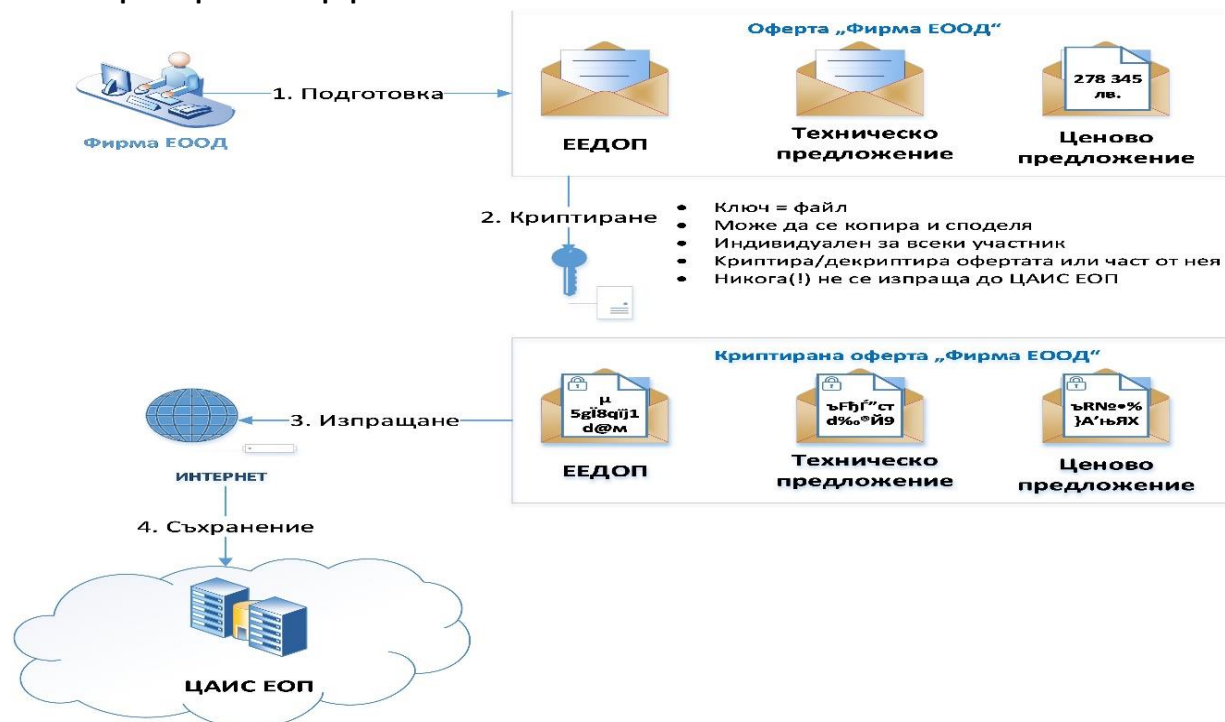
Фирма ЕООД

1. Подготовка

Оферта „Фирма ЕООД“

ЕЕДОП

Техническо предложение

278 345 лв.

Ценово предложение

2. Криптиране

- Ключ = файл
- Може да се копира и споделя
- Индивидуален за всеки участник
- Криптира/декриптира офертата или част от нея
- Никога(!) не се изпраща до ЦАИС ЕОП

Криптирана оферта „Фирма ЕООД“

3. Изпращане

ИНТЕРНЕТ

µ 5gЇ8qїj1 d@м

ЕЕДОП

ъFђЃ"ст d‰®Й9

Техническо предложение

ъR№•% }A'њЯX

Ценово предложение

4. Съхранение

ЦАИС ЕОП